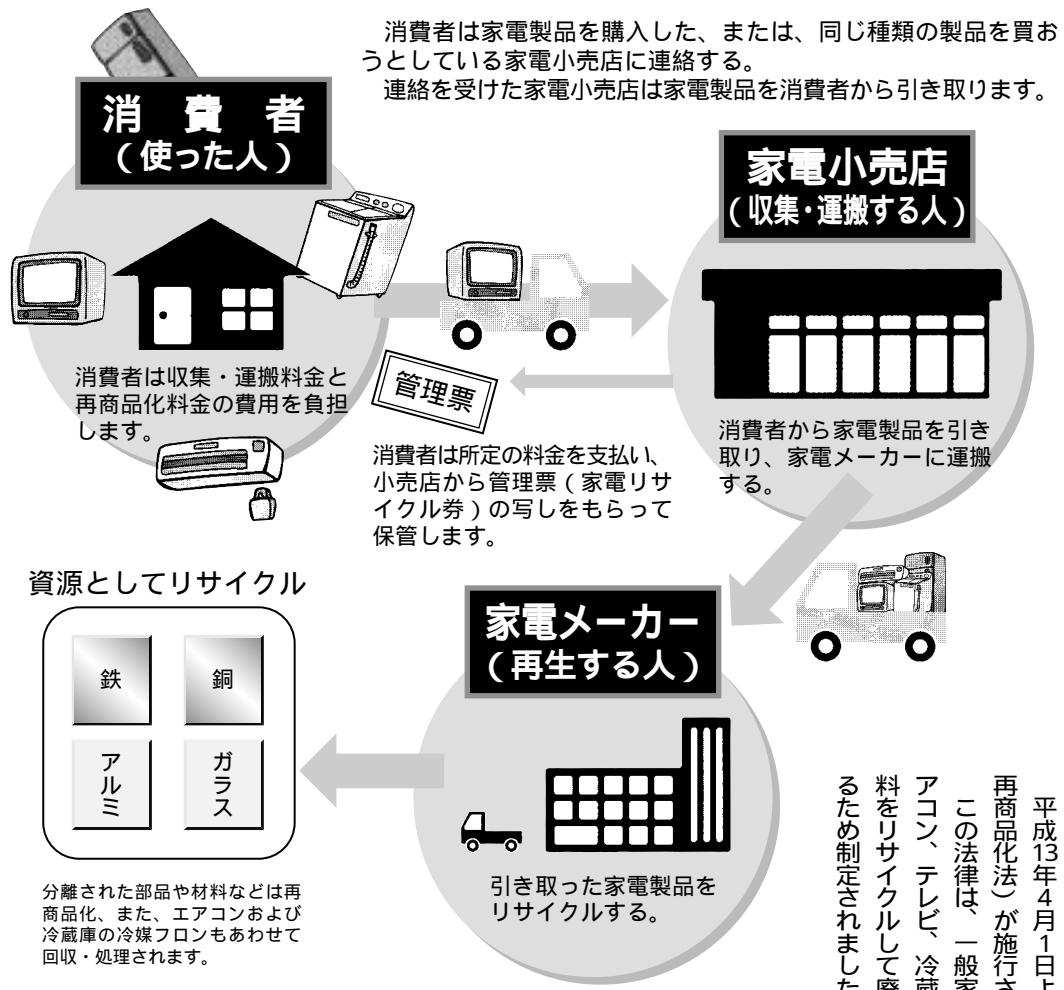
消費者は家電製品を購入した、または、同じ種類の製品を買おうとしている家電小売店に連絡する。
連絡を受けた家電小売店は家電製品を消費者から引き取ります。

消　費　者
（使った人）

消費者は収集・運搬料金と再商品化料金の費用を負担します。

家電小売店
（収集・運搬する人）

管理票

消費者は所定の料金を支払い、小売店から管理票（家電リサイクル券）の写しをもらって保管します。

消費者から家電製品を引き取り、家電メーカーに運搬する。

資源としてリサイクル

| 鉄 | 銅 |
|---|---|
| アルミ | ガラス |

分離された部品や材料などは再商品化、また、エアコンおよび冷蔵庫の冷媒フロンもあわせて回収・処理されます。

家電メーカー
（再生する人）

引き取った家電製品をリサイクルする。

平成13年4月1日よ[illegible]
再商品化法）が施行さ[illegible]
この法律は、一般家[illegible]
アコン、テレビ、冷蔵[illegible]
料をリサイクルして廃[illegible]
るため制定されました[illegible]